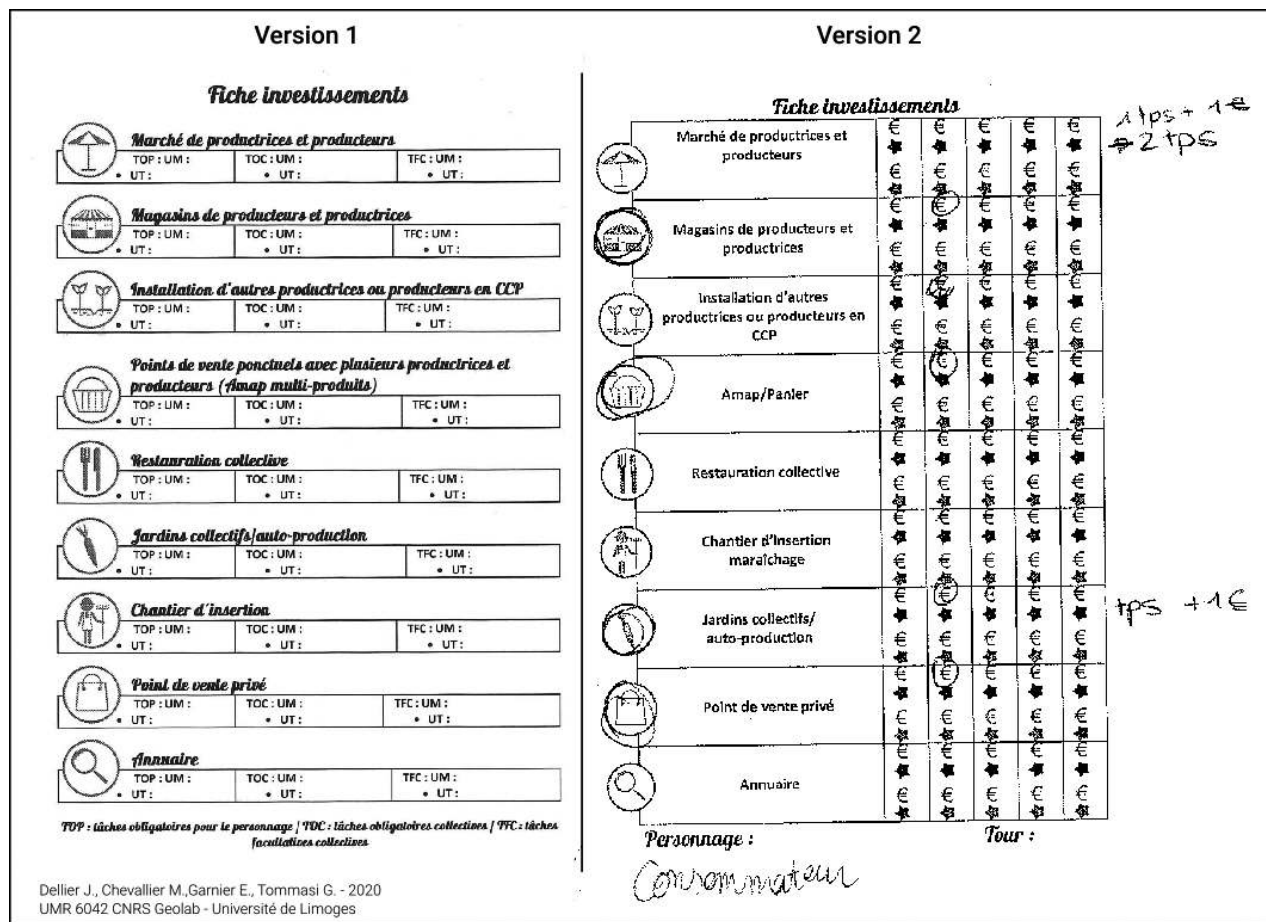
Version 1

Fiche investissements

Marché de productrices et producteurs
TOP : UM : • UT: | TOC : UM : • UT: | TFC : UM : • UT:

Magasins de producteurs et productrices
TOP : UM : • UT: | TOC : UM : • UT: | TFC : UM : • UT:

Installation d'autres productrices ou producteurs en CCP
TOP : UM : • UT: | TOC : UM : • UT: | TFC : UM : • UT:

Points de vente ponctuels avec plusieurs productrices et producteurs (Amap multi-produits)
TOP : UM : • UT: | TOC : UM : • UT: | TFC : UM : • UT:

Restauration collective
TOP : UM : • UT: | TOC : UM : • UT: | TFC : UM : • UT:

Jardins collectifs/auto-production
TOP : UM : • UT: | TOC : UM : • UT: | TFC : UM : • UT:

Chantier d'insertion
TOP : UM : • UT: | TOC : UM : • UT: | TFC : UM : • UT:

Point de vente privé
TOP : UM : • UT: | TOC : UM : • UT: | TFC : UM : • UT:

Annuaire
TOP : UM : • UT: | TOC : UM : • UT: | TFC : UM : • UT:

TOP : tâches obligatoires pour le personnage | TOC : tâches obligatoires collectives | TFC : tâches facultatives collectives

Dellier J., Chevallier M.,Garnier E., Tommasi G. - 2020
UMR 6042 CNRS Geolab - Université de Limoges

Version 2

Fiche investissements

1tps + 1€
2tps

| | | | | | |
|---|---|---|---|---|---|
| Marché de productrices et producteurs | € € | € € | € € | € € | € € |
| Magasins de producteurs et productrices | € € | € € | € € | € € | € € |
| Installation d'autres productrices ou producteurs en CCP | € € | € € | € € | € € | € € |
| Amap/Panier | € € | € € | € € | € € | € € |
| Restauration collective | € € | € € | € € | € € | € € |
| Chantier d'insertion maraîchage | € € | € € | € € | € € | € € |
| Jardins collectifs/ auto-production | € € | € € | € € | € € | € € |
| Point de vente privé | € € | € € | € € | € € | € € |
| Annuaire | € € | € € | € € | € € | € € |

tps +1€

Personnage :
Tour :
Consommateur